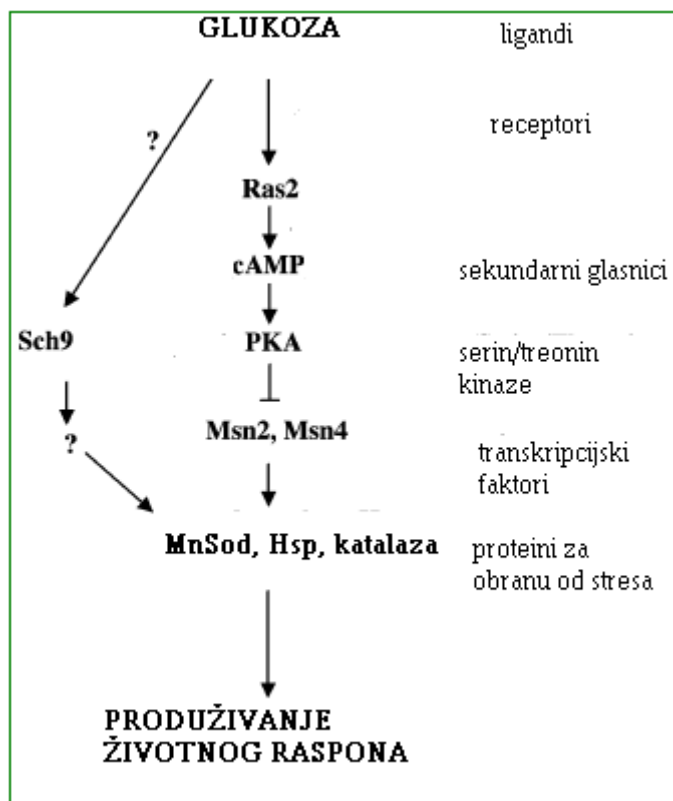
GLUKOZA

ligandi

?

receptori

Ras2

cAMP

sekundarni glasnici

Sch9

PKA

serin/treonin kinaze

?

Msn2, Msn4

transkripcijski faktori

MnSod, Hsp, katalaza

proteini za obranu od stresa

PRODUŽIVANJE ŽIVOTNOG RASPONA